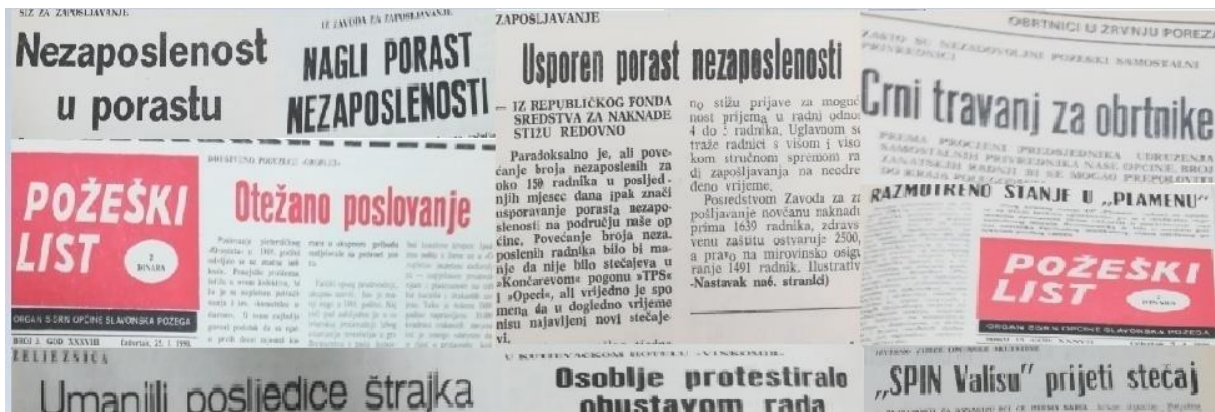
SIZ ZA ZAPOSLJAVANJE

Nezaposlenost u porastu

IZ ZAVODA ZA ZAPOSLJAVANJE

NAGLI PORAST NEZAPOSLENOSTI

ZAPOSLJAVANJE

Usporen porast nezaposlenosti

— IZ REPUBLIČKOG FONDA SREDSTVA ZA NAKNADE STIŽU REDOVNO

Paradoksalno je, ali povećanje broja nezaposlenih za oko 150 radnika u posljednjih mjesec dana ipak znači usporavanje porasta nezaposlenosti na području naše općine. Povećanje broja nezaposlenih radnika bilo bi manje da nije bilo stečajeva u »Končarevom« pogonu »TPS« i »Opeci«, ali vrijedno je spomena da u dogledno vrijeme nisu najavljeni novi stečajevi.

no stižu prijave za mogućnost prijema u radni odnos 4 do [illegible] radnika. Uglavnom se traže radnici s višom i visokom stručnom spremom radi zapošljavanja na neodređeno vrijeme.

Posredstvom Zavoda za zapošljavanje novčanu naknadu prima 1639 radnika, zdravstvenu zaštitu ostvaruje 2500, a pravo na mirovinsko osiguranje 1491 radnik. Ilustrativ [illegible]
-Nastavak nać. stranici)

OBRTNICI U ZRVNJU POREZA

ZAŠTO SU NEZADOVOLJNI POŽEŠKI SAMOSTALNI PRIVREDNICI

Crni travanj za obrtnike

PREMA PROCJENI PREDSJEDNIKA UDRUŽENJA SAMOSTALNIH PRIVREDNIKA NAŠE OPĆINE, BROJ ZANATSKIH RADNJI BI SE MOGAO PREPOLOVITI DO KRAJA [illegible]

POŽEŠKI LIST

2 DINARA

ORGAN SSRN OPĆINE SLAVONSKA POŽEGA

BROJ 3. GOD XXXVIII Četvrtak, 25. 1. 1990.

DRUŠTVENO PODUZEĆE »OKRUG«

Otežano poslovanje

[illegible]

RAZMOTRENO STANJE U „PLAMENU"

POŽEŠKI LIST

2 DINARA

ORGAN SSRN OPĆINE SLAVONSKA POŽEGA

ŽELJEZNICA

Umanjili posljedice štrajka

U KUTJEVAČKOM HOTELU »VINKOMIR«

Osoblje protestiralo obustavom rada

„SPIN Valisu" prijeti stečaj